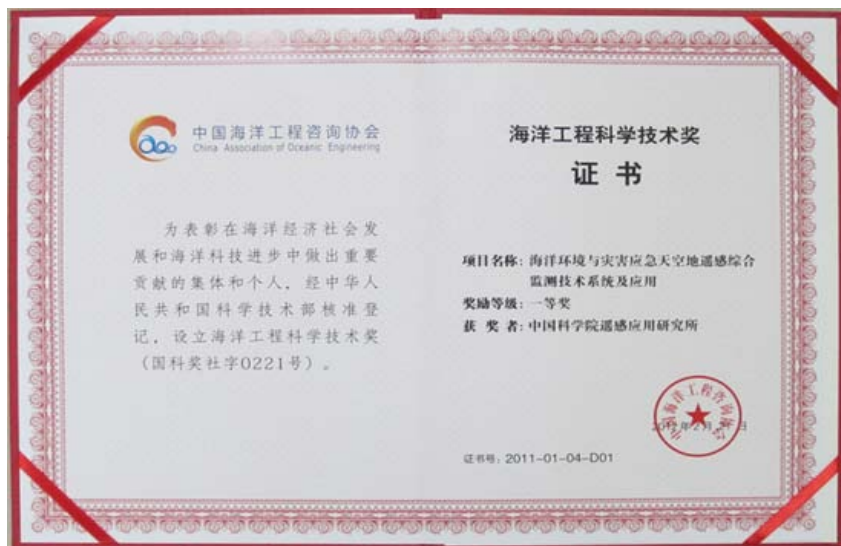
中国海洋工程咨询协会
China Association of Oceanic Engineering

为表彰在海洋经济社会发展和海洋科技进步中做出重要贡献的集体和个人，经中华人民共和国科学技术部核准登记，设立海洋工程科学技术奖（国科奖社字0221号）。

海洋工程科学技术奖
证书

项目名称：海洋环境与灾害应急天空地遥感综合监测技术系统及应用
奖励等级：一等奖
获 奖 者：中国科学院遥感应用研究所

中国海洋工程咨询协会
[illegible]年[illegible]月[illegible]日

证书号：2011-01-04-D01